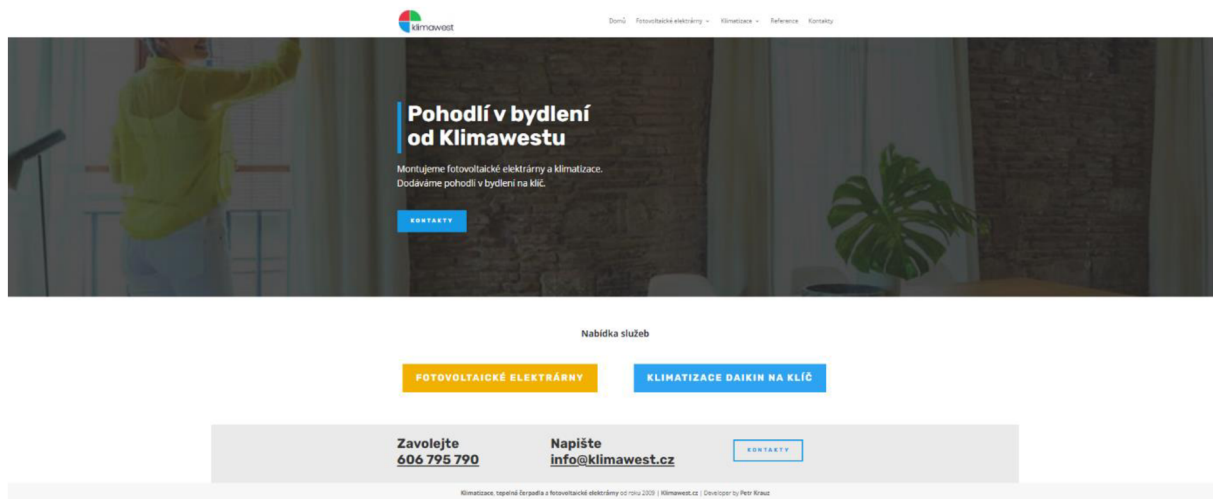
klimawest

Domů Fotovoltaické elektrárny Klimatizace Reference Kontakty

Pohodlí v bydlení od Klimawestu

Montujeme fotovoltaické elektrárny a klimatizace. Dodáváme pohodlí v bydlení na klíč.

KONTAKTY

Nabídka služeb

FOTOVOLTAICKÉ ELEKTRÁRNY

KLIMATIZACE DAIKIN NA KLÍČ

Zavolejte
606 795 790

Napište
info@klimawest.cz

KONTAKTY

Klimatizace, tepelná čerpadla a fotovoltaické elektrárny od roku 2009 | Klimawest.cz | Developer by Petr Krauz